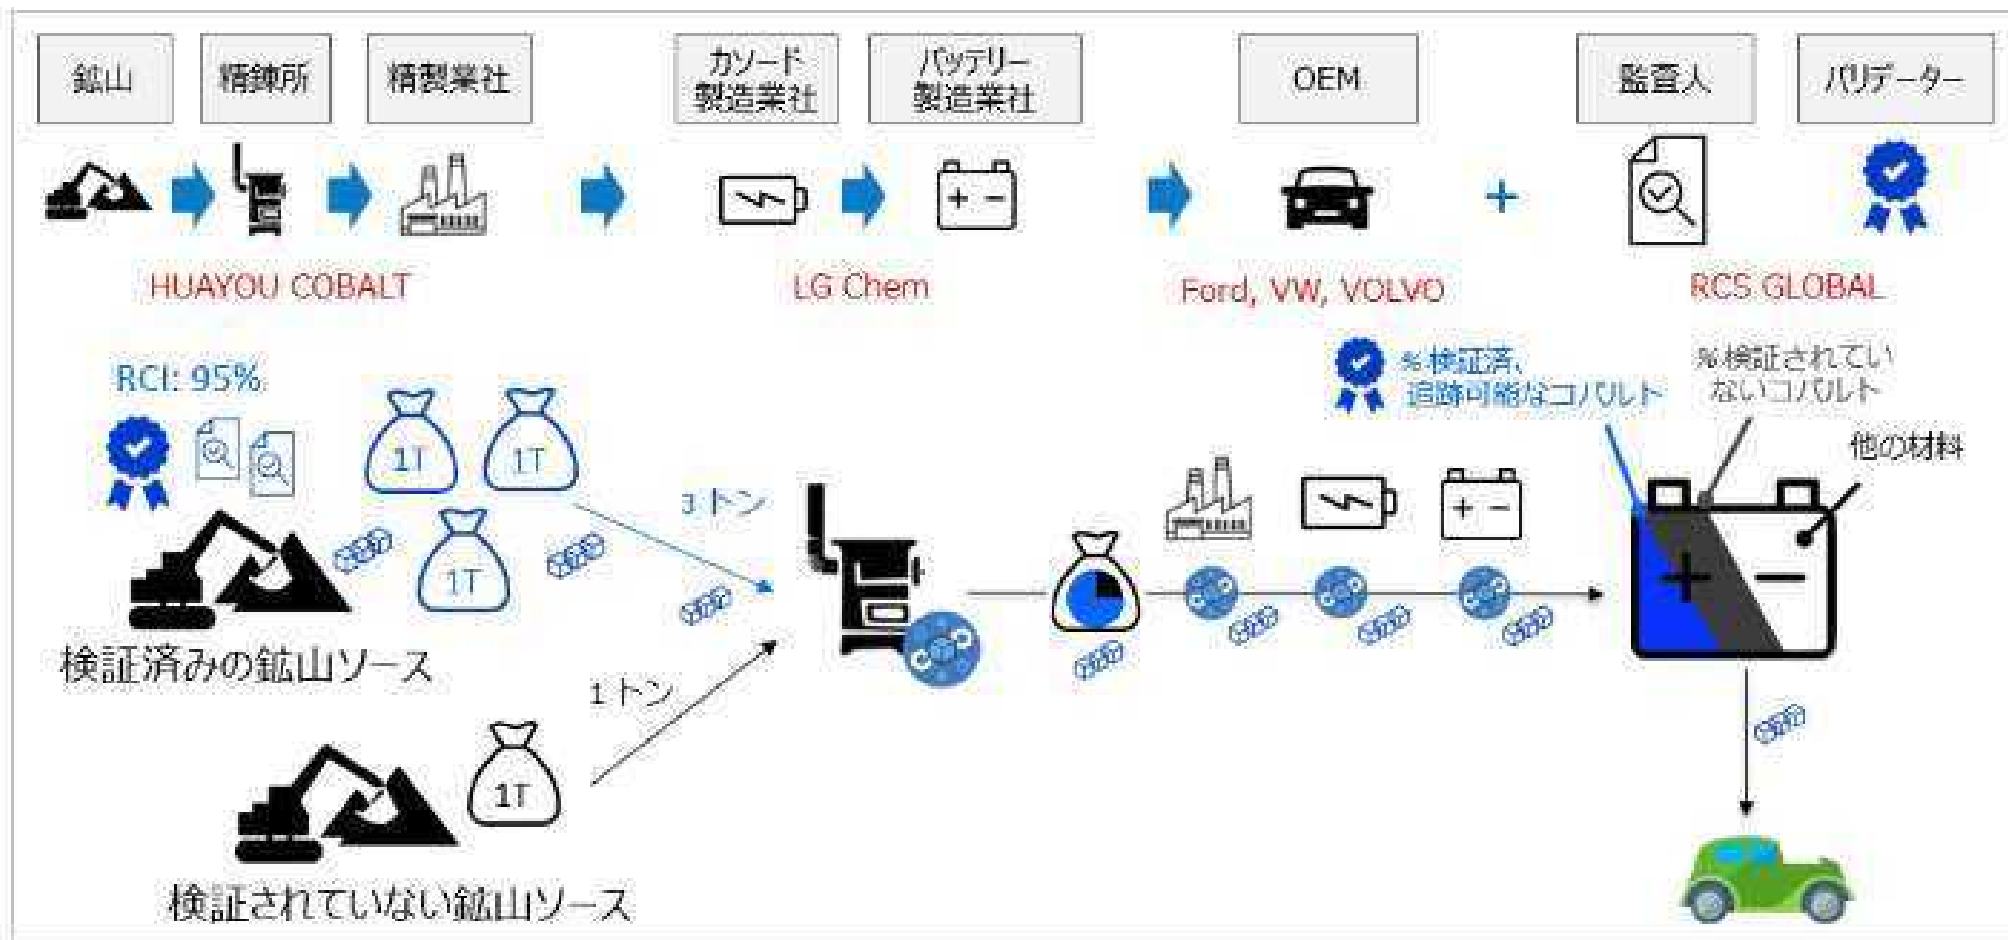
鉱山

精錬所

精製業社

カソード製造業社

バッテリー製造業社

OEM

監査人

バリデーター

+

HUAYOU COBALT

LG Chem

Ford, VW, VOLVO

RCS GLOBAL

RCI: 95%

1T

1T

1T

3 トン

% 検証済、追跡可能なコバルト

% 検証されていないコバルト

他の材料

+

−

+ −

+ −

検証済みの鉱山ソース

1 トン

1T

検証されていない鉱山ソース